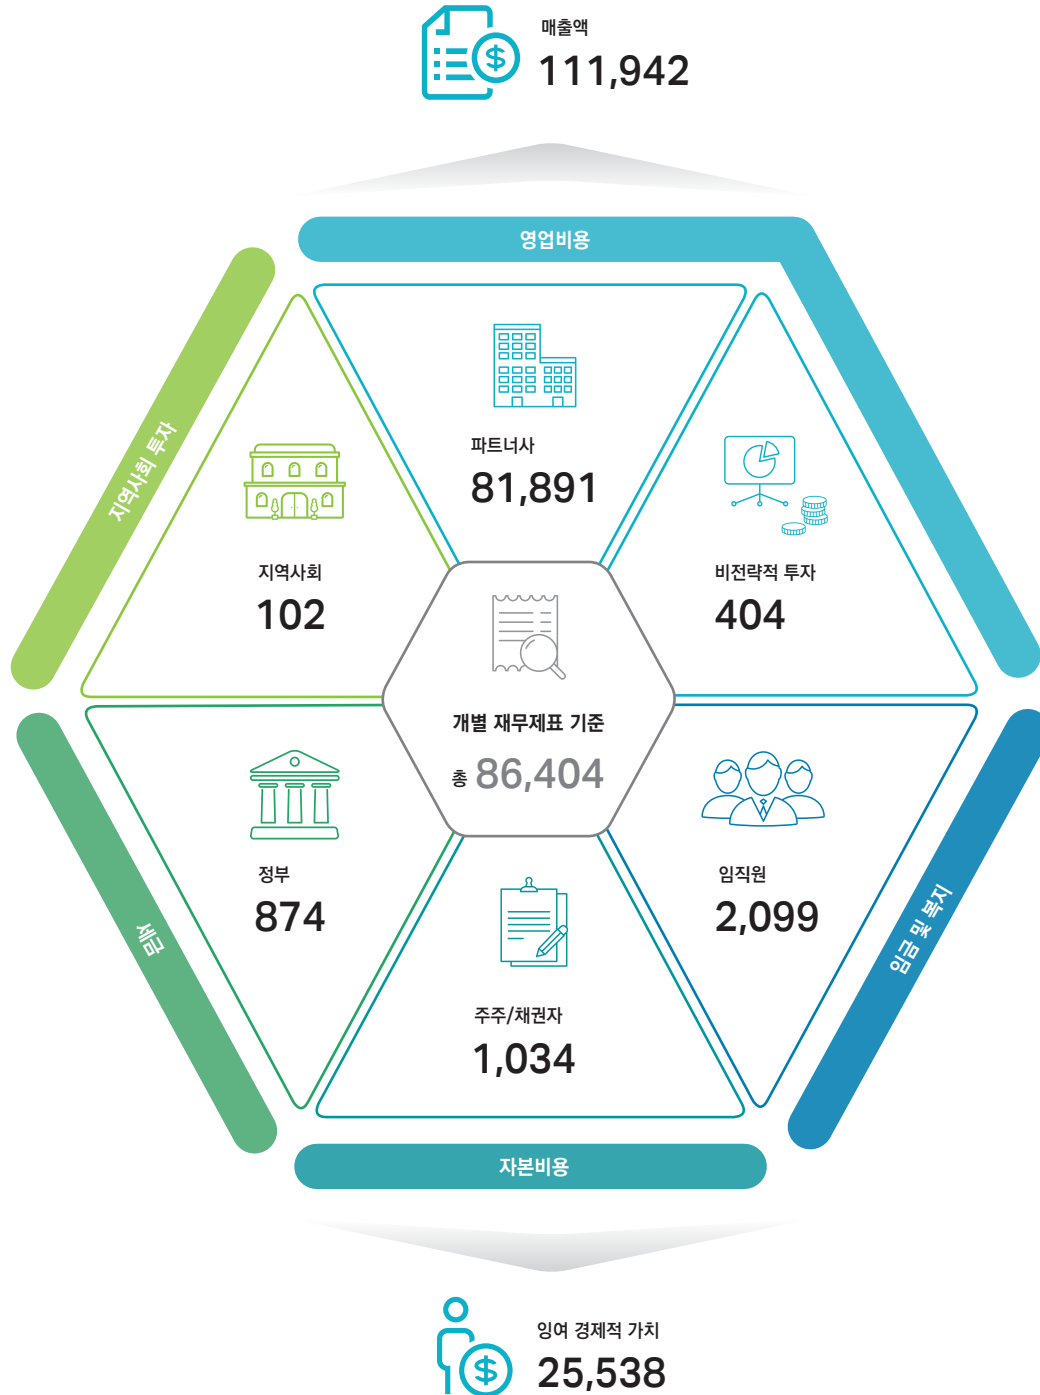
매출액
111,942

영업비용

지역사회 투자

파트너사
81,891

지역사회
102

비전략적 투자
404

개별 재무제표 기준
총 86,404

정부
874

임직원
2,099

세금

임금 및 복지

주주/채권자
1,034

자본비용

잉여 경제적 가치
25,538